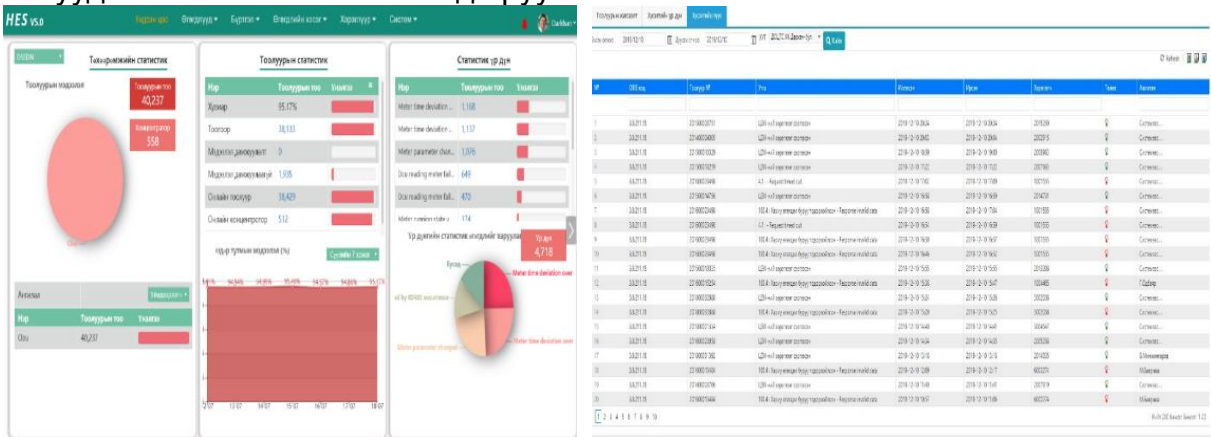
HES v5.0

Үндсэн цэс Өгөгдлүүд Бүртгэл Өгөгдлийн хэсэг Хэрэглүүр Систем

Төхөөрөмжийн статистик

Тоолуурын модели

Тоолуурын тоо
40,237

Концентратор
558

Тоолуурын статистик

| Нэр | Тоолуурын тоо | Үзүүлэлт |
|---|---|---|
| Хэвийн | 95.17% | |
| Тоолсон | 38,133 | |
| Модемгүй тоолуур | 0 | |
| Модем тоолох тоолуур | 1,935 | |
| Онлайн тоолуур | 38,429 | |
| Онлайн концентратор | 512 | |

Статистик үр дүн

| Нэр | Тоолуурын тоо | Үзүүлэлт |
|---|---|---|
| Meter time deviation ... | 1,168 | |
| Meter time deviation ... | 1,137 | |
| Meter parameter chan... | 1,076 | |
| Dcu reading meter fail... | 649 | |
| Dcu reading meter fail... | 470 | |
| Meter running state ... | 174 | |

Үр дүн
4,718

Үр дүнгийн статистик мэдээлэл харуулах

Meter time deviation over

Meter time deviation over

Meter parameter changed

Антенна

| Нэр | Тоолуурын тоо | Үзүүлэлт |
|---|---|---|
| Ohu | 40,237 | |

Сүүлийн 7 хоног

Тоолуурын хэлхээ Бүхэлдээ үр дүн Бүхэлдээ үр дүн

Q Хайх

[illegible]

1 2 3 4 5 6 7 8 9 10